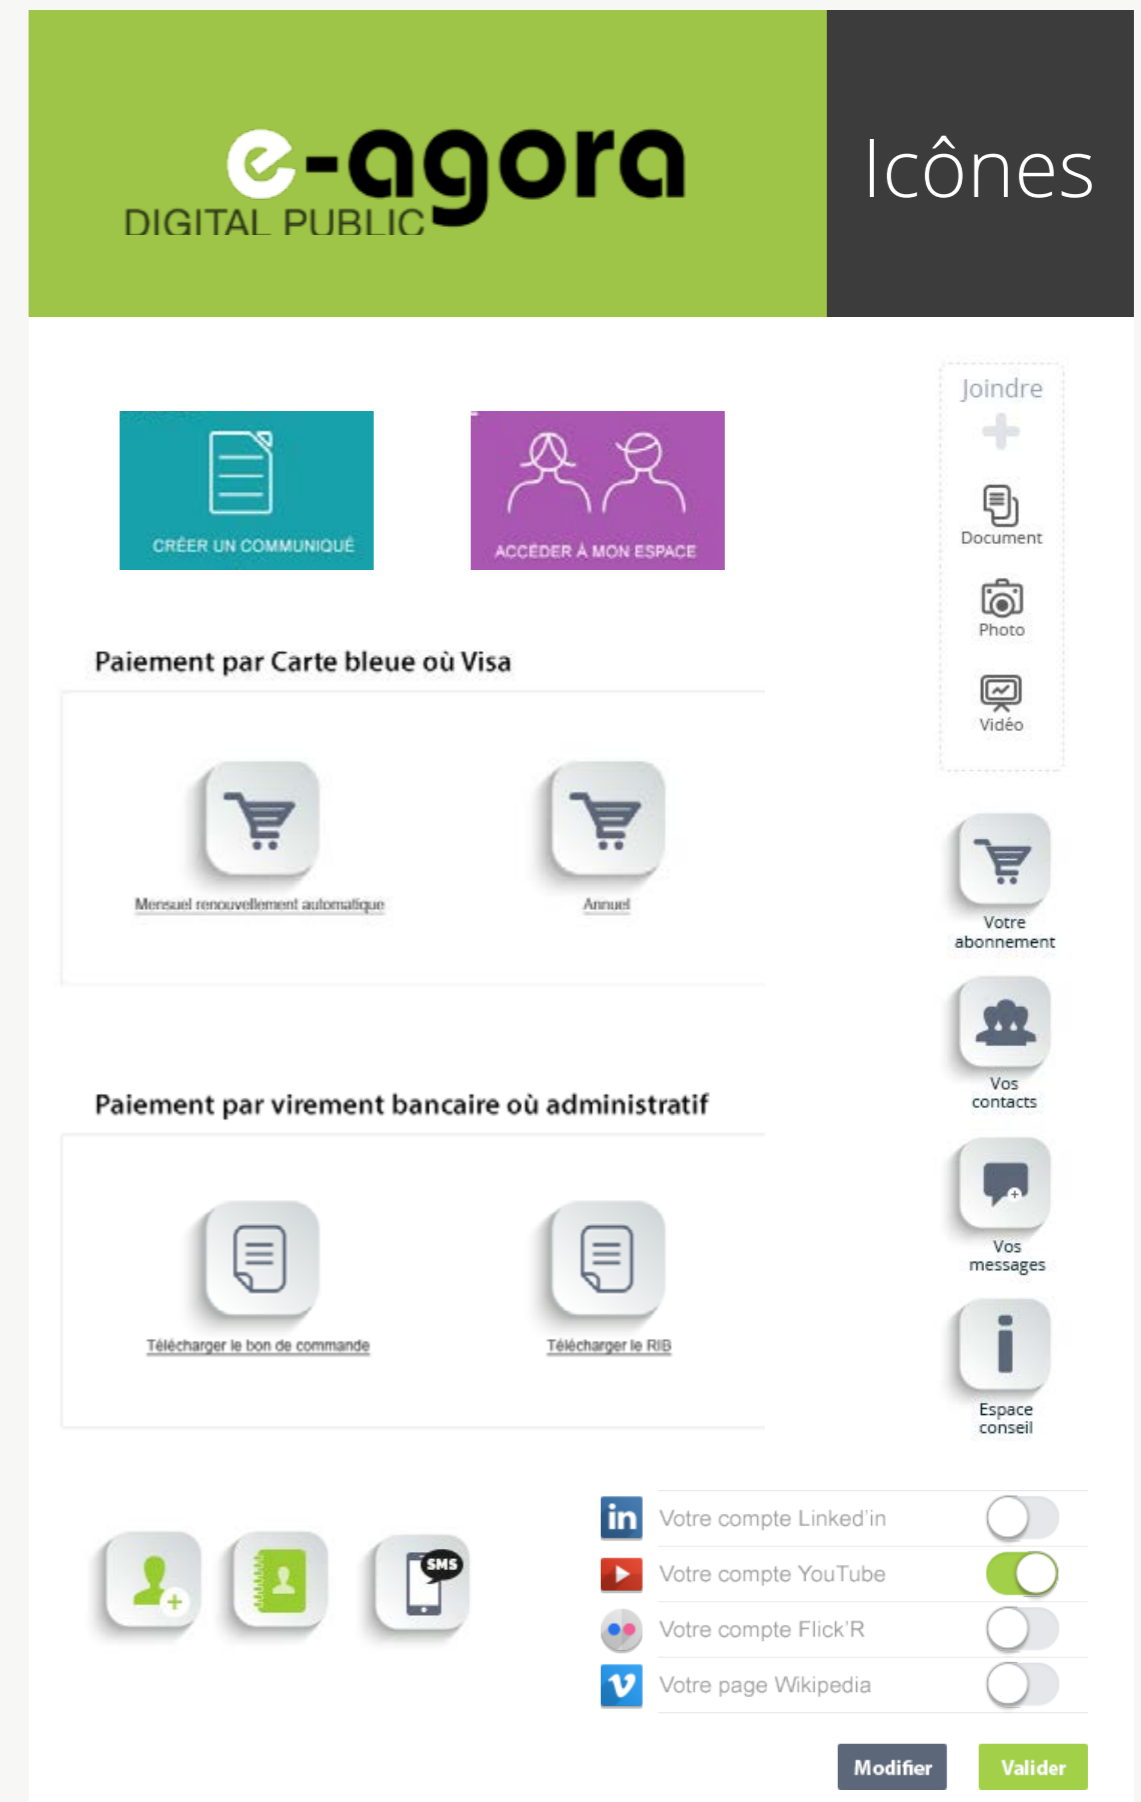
e-agora
DIGITAL PUBLIC

Icônes

CRÉER UN COMMUNIQUÉ

ACCÉDER À MON ESPACE

Joindre

Document

Photo

Vidéo

Paiement par Carte bleue où Visa

Mensuel renouvellement automatique

Annuel

Votre abonnement

Vos contacts

Paiement par virement bancaire où administratif

Télécharger le bon de commande

Télécharger le RIB

Vos messages

Espace conseil

SMS

in Votre compte Linked'in

Votre compte YouTube

Votre compte Flick'R

v Votre page Wikipedia

Modifier

Valider